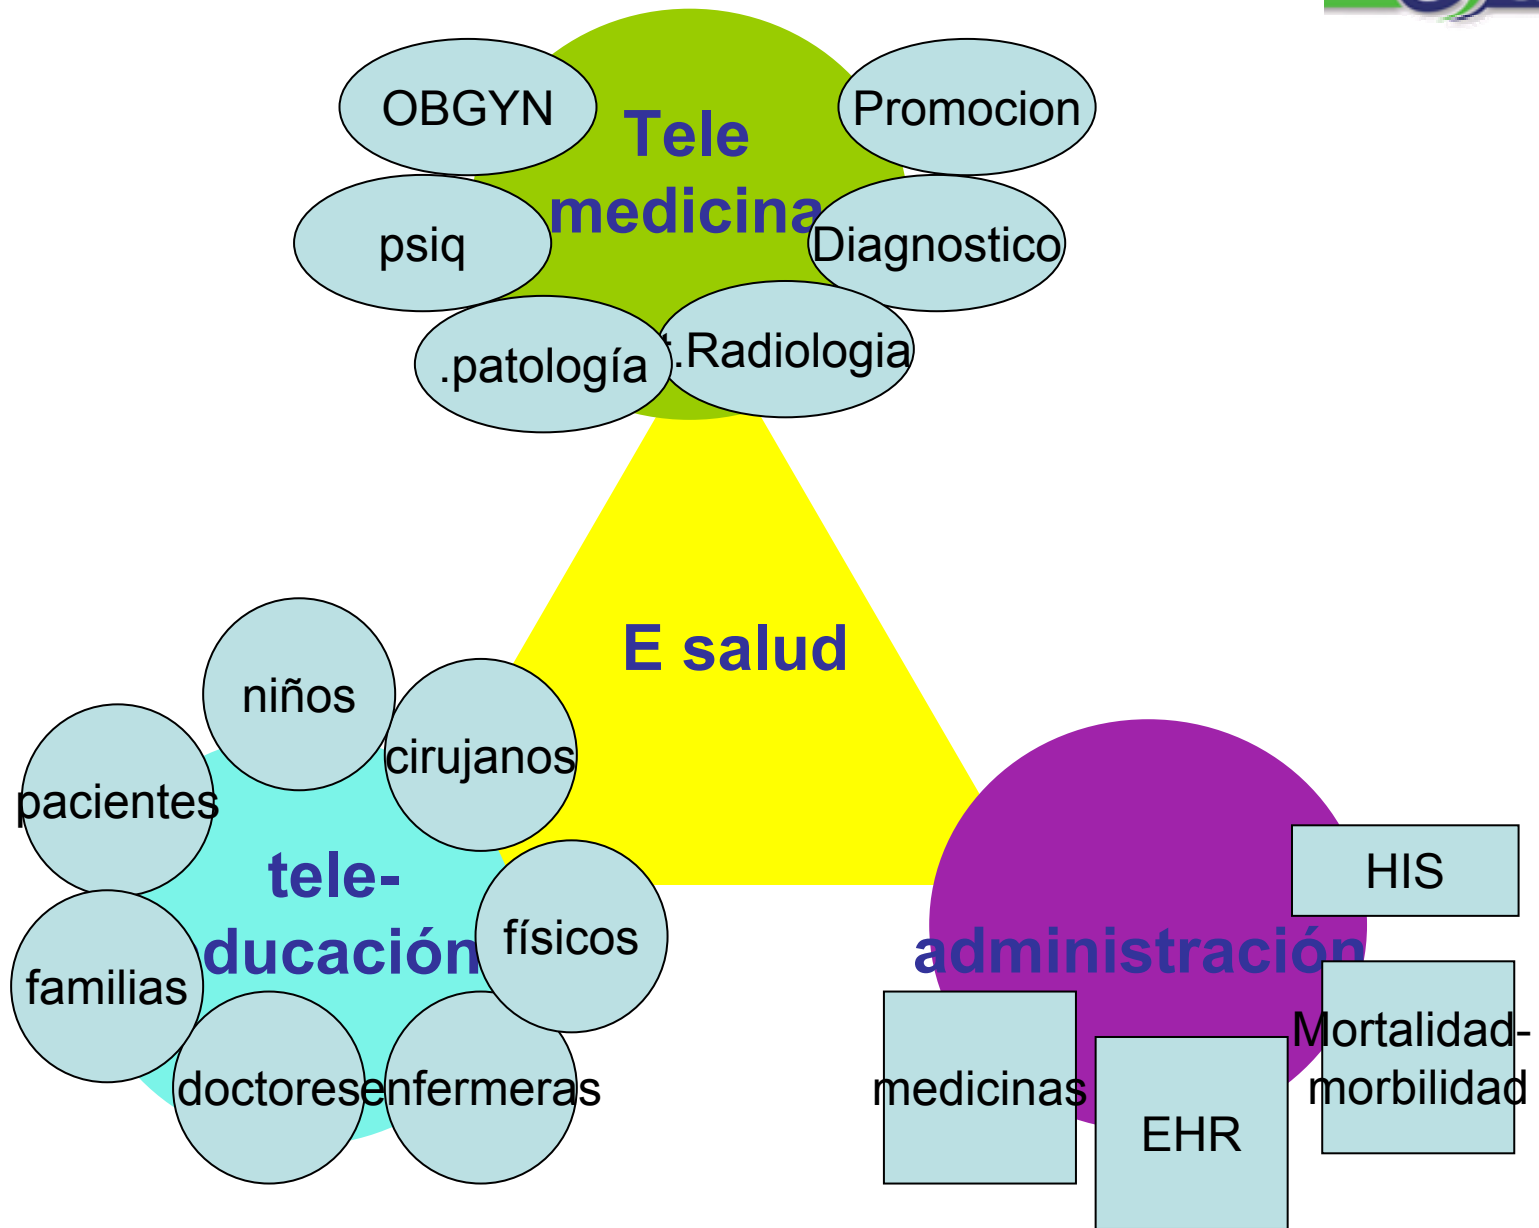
OBGYN

Tele medicina

Promocion

psiq

Diagnostico

.patología

t.Radiologia

E salud

niños

cirujanos

pacientes

tele-ducación

físicos

familias

doctores

enfermeras

HIS

administración

Mortalidad-morbilidad

medicinas

EHR